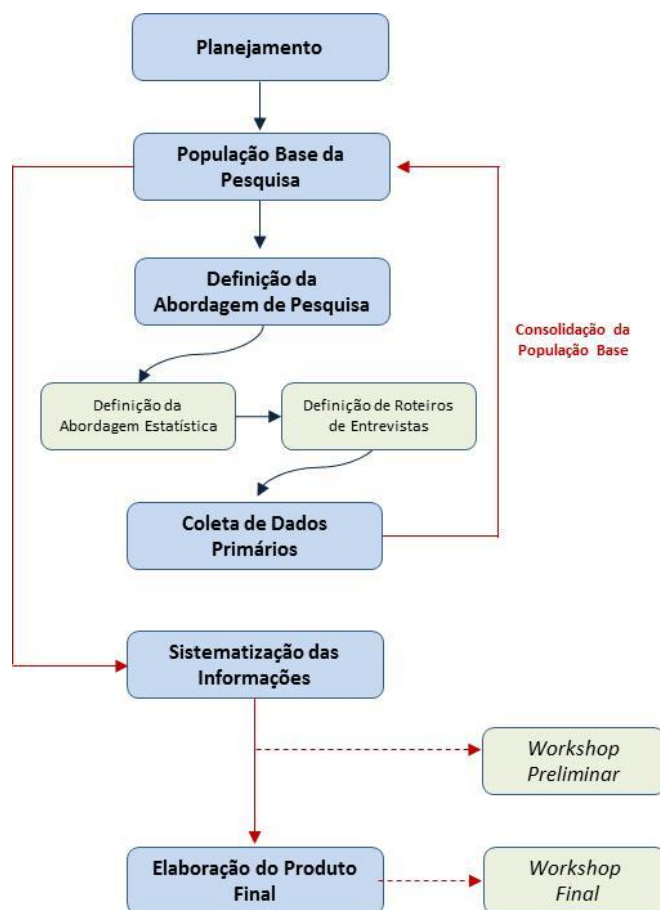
Planejamento

População Base da Pesquisa

Consolidação da População Base

Definição da Abordagem de Pesquisa

Definição da Abordagem Estatística

Definição de Roteiros de Entrevistas

Coleta de Dados Primários

Sistematização das Informações

*Workshop Preliminar*

Elaboração do Produto Final

*Workshop Final*